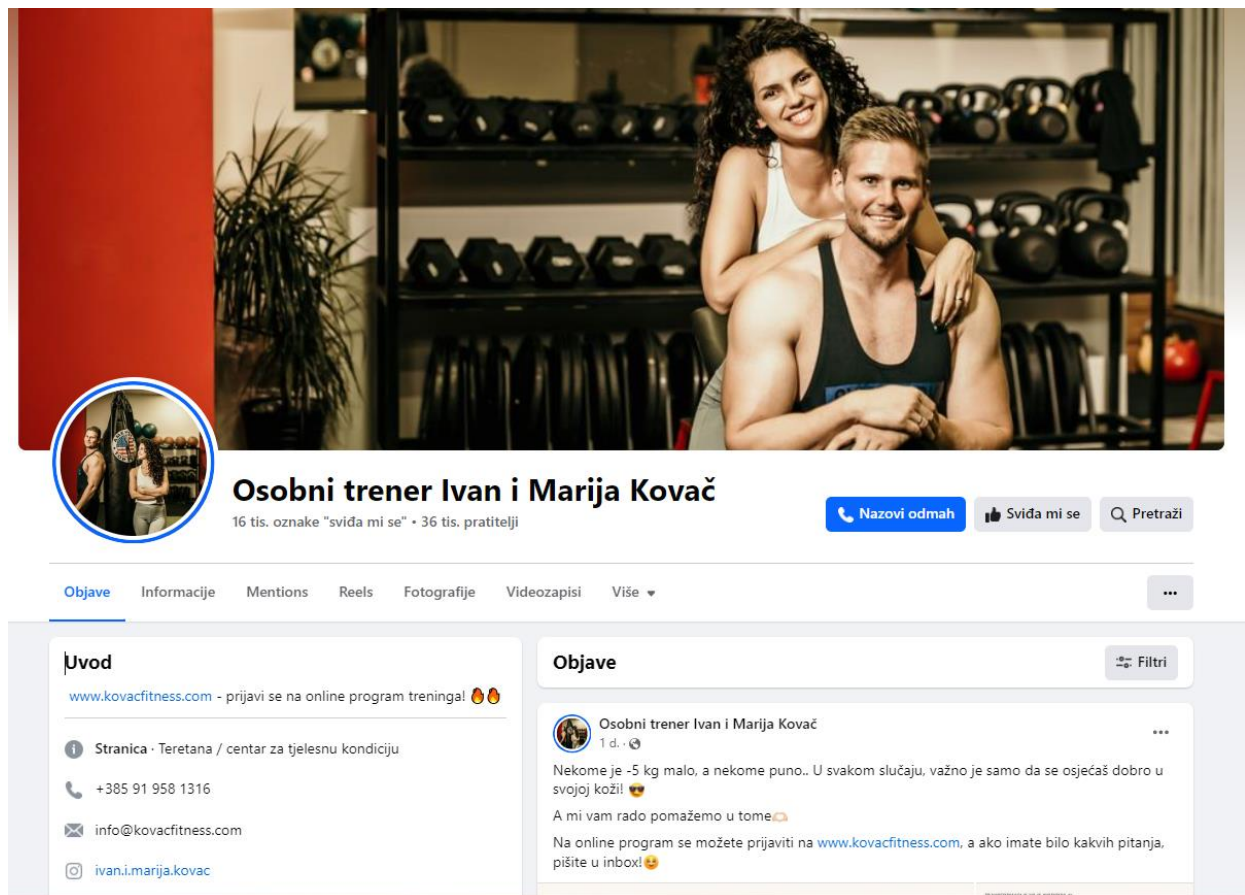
Osobni trener Ivan i Marija Kovač
16 tis. oznake "sviđa mi se" • 36 tis. pratitelji

Nazovi odmah | Sviđa mi se | Pretraži

Objave | Informacije | Mentions | Reels | Fotografije | Videozapisi | Više ▾ | ...

Uvod

www.kovacfitness.com - prijavi se na online program treninga! 🔥🔥

Stranica · Teretana / centar za tjelesnu kondiciju

+385 91 958 1316

info@kovacfitness.com

ivan.i.marija.kovac

Objave

Filtri

Osobni trener Ivan i Marija Kovač
1 d. ·

Nekome je -5 kg malo, a nekome puno.. U svakom slučaju, važno je samo da se osjećaš dobro u svojoj koži! 😎

A mi vam rado pomažemo u tome🫶

Na online program se možete prijaviti na www.kovacfitness.com, a ako imate bilo kakvih pitanja, pišite u inbox!😉